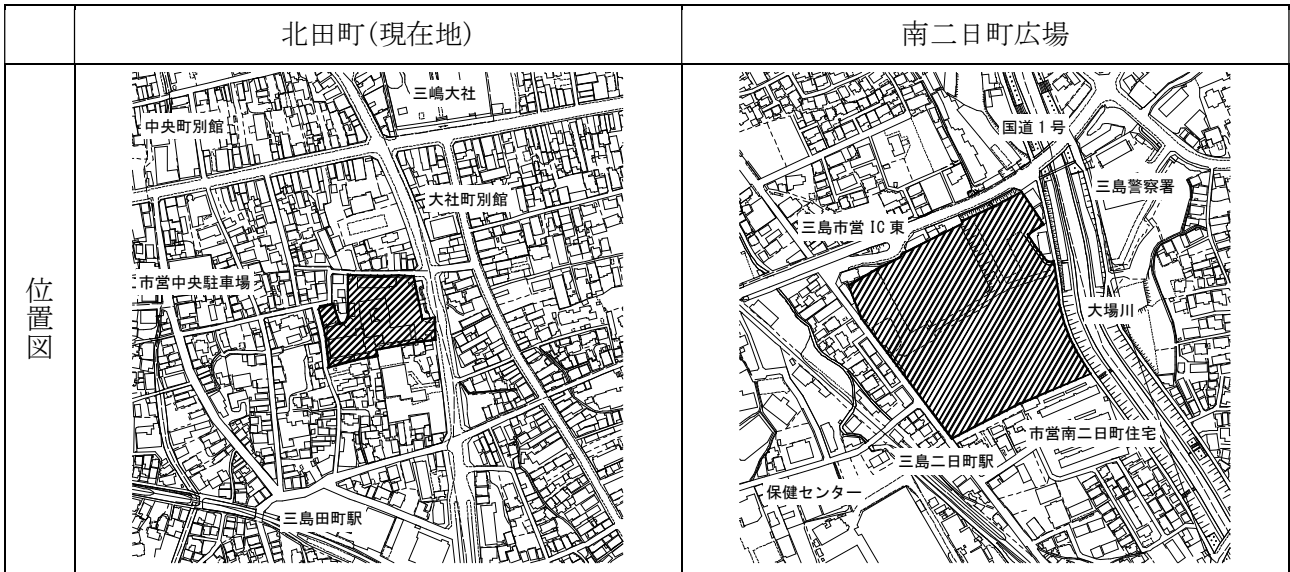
|  | 北田町(現在地) | 南二日町広場 |
|---|---|---|
| 位置図 | 三嶋大社 中央町別館 大社町別館 市営中央駐車場 三島田町駅 | 国道１号 三島警察署 三島市営 IC 東 大場川 市営南二日町住宅 三島二日町駅 保健センター |